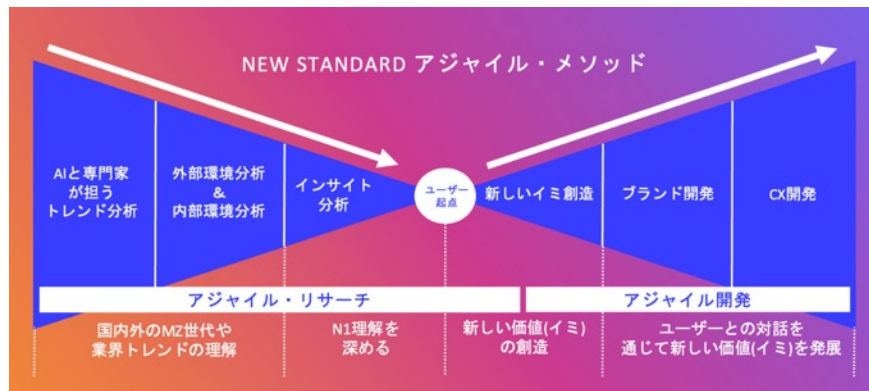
NEW STANDARD アジャイル・メソッド

AIと専門家が担うトレンド分析

外部環境分析
&
内部環境分析

インサイト分析

ユーザー起点

新しいイミ創造

ブランド開発

CX開発

アジャイル・リサーチ

アジャイル開発

国内外のMZ世代や業界トレンドの理解

N1理解を深める

新しい価値(イミ)の創造

ユーザーとの対話を通じて新しい価値(イミ)を発展